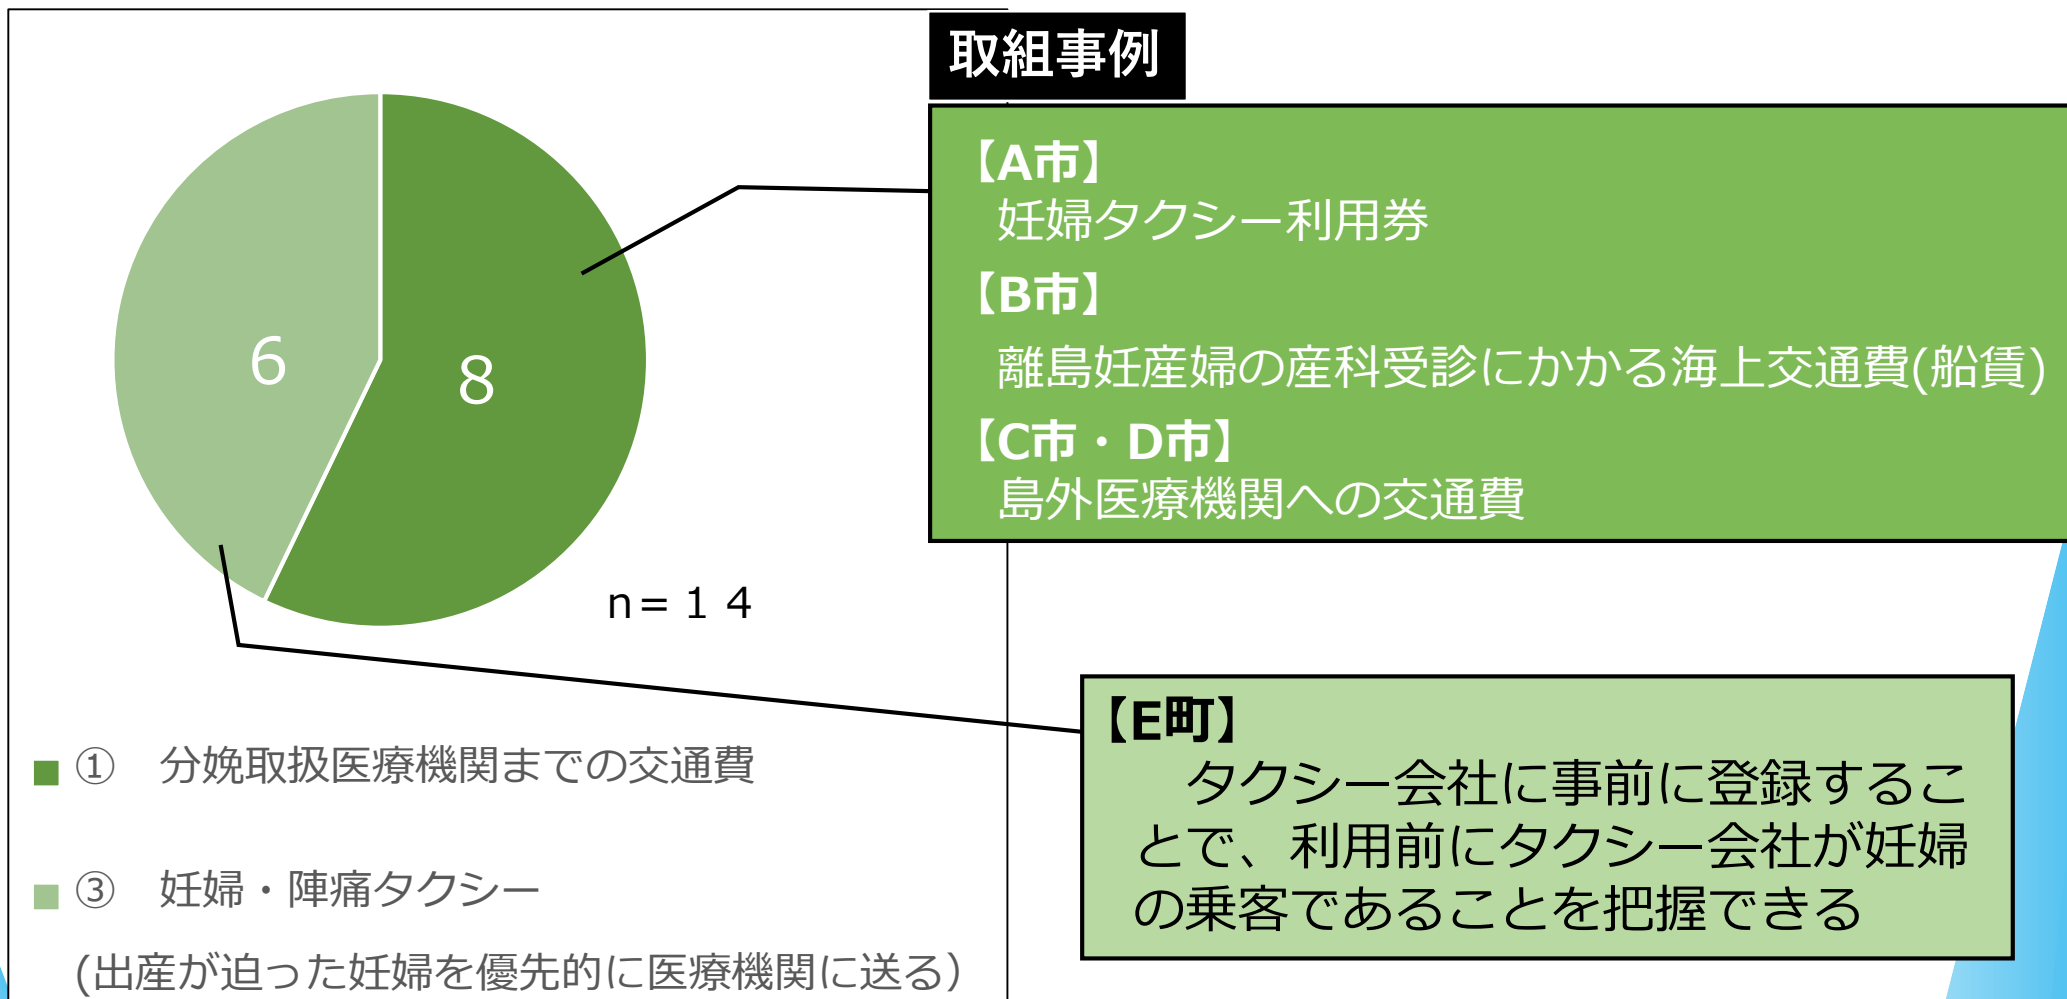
取組事例

6

8

n＝１４

【A市】
妊婦タクシー利用券

【B市】
離島妊産婦の産科受診にかかる海上交通費(船賃)

【C市・D市】
島外医療機関への交通費

【E町】
タクシー会社に事前に登録することで、利用前にタクシー会社が妊婦の乗客であることを把握できる

① 分娩取扱医療機関までの交通費

③ 妊婦・陣痛タクシー
(出産が迫った妊婦を優先的に医療機関に送る)